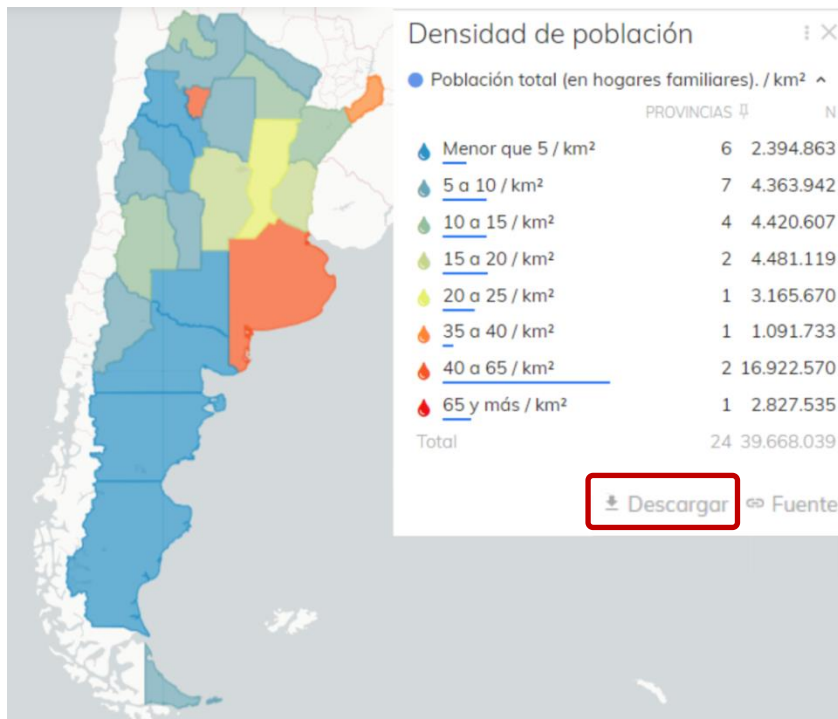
Densidad de población

Población total (en hogares familiares). / km²

| | PROVINCIAS | N |
|---|---|---|
| Menor que 5 / km² | 6 | 2.394.863 |
| 5 a 10 / km² | 7 | 4.363.942 |
| 10 a 15 / km² | 4 | 4.420.607 |
| 15 a 20 / km² | 2 | 4.481.119 |
| 20 a 25 / km² | 1 | 3.165.670 |
| 35 a 40 / km² | 1 | 1.091.733 |
| 40 a 65 / km² | 2 | 16.922.570 |
| 65 y más / km² | 1 | 2.827.535 |
| Total | 24 | 39.668.039 |

Descargar Fuente